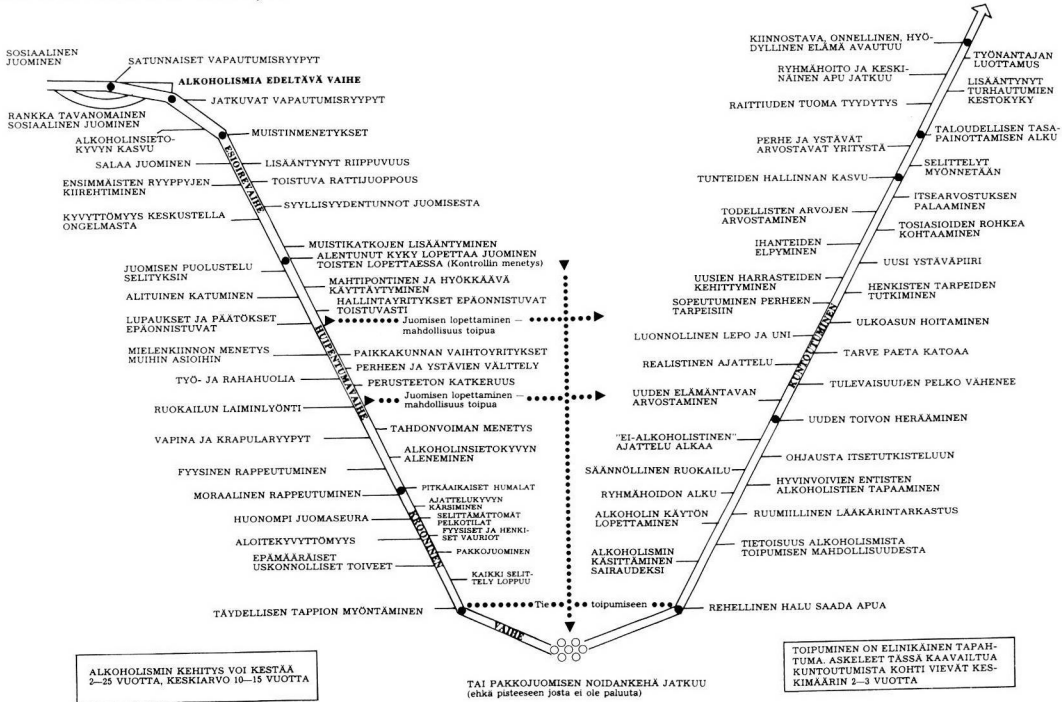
SOSIAALINEN JUOMINEN

SATUNNAISET VAPAUTUMISRYYPYT

ALKOHOLISMIA EDELTÄVÄ VAIHE

RANKKA TAVANOMAINEN SOSIAALINEN JUOMINEN

JATKUVAT VAPAUTUMISRYYPYT

ALKOHOLINSIETOKYVYN KASVU

MUISTINMENETYKSET

ESIOIREVAIHE

SALAA JUOMINEN

LISÄÄNTYNYT RIIPPUVUUS

ENSIMMÄISTEN RYYPPYJEN KIIREHTIMINEN

TOISTUVA RATTIJUOPPOUS

SYYLLISYYDENTUNNOT JUOMISESTA

KYVYTTÖMYYS KESKUSTELLA ONGELMASTA

MUISTIKATKOJEN LISÄÄNTYMINEN

ALENTUNUT KYKY LOPETTAA JUOMINEN TOISTEN LOPETTAESSA (Kontrollin menetys)

JUOMISEN PUOLUSTELU SELITYKSIN

MAHTIPONTINEN JA HYÖKKÄÄVÄ KÄYTTÄYTYMINEN

ALITUINEN KATUMINEN

HALLINTAYRITYKSET EPÄONNISTUVAT TOISTUVASTI

LUPAUKSET JA PÄÄTÖKSET EPÄONNISTUVAT

Juomisen lopettaminen — mahdollisuus toipua

HUIPENTUMAVAIHE

MIELENKIINNON MENETYS MUIHIN ASIOIHIN

PAIKKAKUNNAN VAIHTOYRITYKSET

PERHEEN JA YSTÄVIEN VÄLTTELY

TYÖ- JA RAHAHUOLIA

PERUSTEETON KATKERUUS

RUOKAILUN LAIMINLYÖNTI

Juomisen lopettaminen — mahdollisuus toipua

TAHDONVOIMAN MENETYS

VAPINA JA KRAPULARYYPYT

ALKOHOLINSIETOKYVYN ALENEMINEN

FYYSINEN RAPPEUTUMINEN

MORAALINEN RAPPEUTUMINEN

PITKÄAIKAISET HUMALAT

AJATTELUKYVYN KÄRSIMINEN

SELITTÄMÄTTÖMÄT PELKOTILAT

HUONOMPI JUOMASEURA

FYYSISET JA HENKISET VAURIOT

KROONINEN

ALOITEKYVYTTÖMYYS

PAKKOJUOMINEN

EPÄMÄÄRÄISET USKONNOLLISET TOIVEET

KAIKKI SELITTELY LOPPUU

TÄYDELLISEN TAPPION MYÖNTÄMINEN

Tie toipumiseen

VAIHE

ALKOHOLISMIN KEHITYS VOI KESTÄÄ 2—25 VUOTTA, KESKIARVO 10—15 VUOTTA

TAI PAKKOJUOMISEN NOIDANKEHÄ JATKUU (ehkä pisteeseen josta ei ole paluuta)

KIINNOSTAVA, ONNELLINEN, HYÖDYLLINEN ELÄMÄ AVAUTUU

TYÖNANTAJAN LUOTTAMUS

RYHMÄHOITO JA KESKINÄINEN APU JATKUU

LISÄÄNTYNYT TURHAUTUMIEN KESTOKYKY

RAITTIUDEN TUOMA TYYDYTYS

PERHE JA YSTÄVÄT ARVOSTAVAT YRITYSTÄ

TALOUDELLISEN TASAPAINOTTAMISEN ALKU

SELITTELYT MYÖNNETÄÄN

TUNTEIDEN HALLINNAN KASVU

ITSEARVOSTUKSEN PALAAMINEN

TODELLISTEN ARVOJEN ARVOSTAMINEN

TOSIASIOIDEN ROHKEA KOHTAAMINEN

IHANTEIDEN ELPYMINEN

UUSI YSTÄVÄPIIRI

UUSIEN HARRASTEIDEN KEHITTYMINEN

HENKISTEN TARPEIDEN TUTKIMINEN

SOPEUTUMINEN PERHEEN TARPEISIIN

ULKOASUN HOITAMINEN

LUONNOLLINEN LEPO JA UNI

KUNTOUTUMINEN

REALISTINEN AJATTELU

TARVE PAETA KATOAA

UUDEN ELÄMÄNTAVAN ARVOSTAMINEN

TULEVAISUUDEN PELKO VÄHENEE

UUDEN TOIVON HERÄÄMINEN

"EI-ALKOHOLISTINEN" AJATTELU ALKAA

OHJAUSTA ITSETUTKISTELUUN

SÄÄNNÖLLINEN RUOKAILU

RYHMÄHOIDON ALKU

HYVINVOIVIEN ENTISTEN ALKOHOLISTIEN TAPAAMINEN

ALKOHOLIN KÄYTÖN LOPETTAMINEN

RUUMIILLINEN LÄÄKÄRINTARKASTUS

ALKOHOLISMIN KÄSITTÄMINEN SAIRAUDEKSI

TIETOISUUS ALKOHOLISMISTA TOIPUMISEN MAHDOLLISUUDESTA

REHELLINEN HALU SAADA APUA

TOIPUMINEN ON ELINIKÄINEN TAPAHTUMA. ASKELEET TÄSSÄ KAAVAILTUA KUNTOUTUMISTA KOHTI VIEVÄT KESKIMÄÄRIN 2—3 VUOTTA